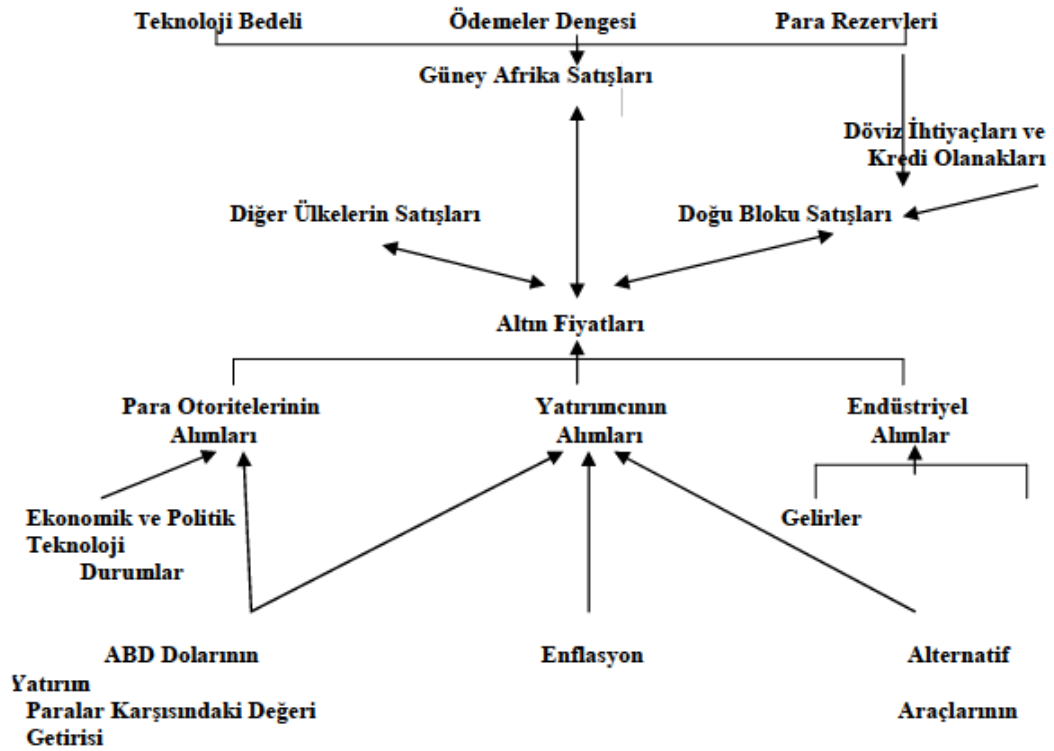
Teknoloji Bedeli

Ödemeler Dengesi

Para Rezervleri

Güney Afrika Satışları

Döviz İhtiyaçları ve Kredi Olanakları

Diğer Ülkelerin Satışları

Doğu Bloku Satışları

Altın Fiyatları

Para Otoritelerinin Alımları

Yatırımcının Alımları

Endüstriyel Alımlar

Ekonomik ve Politik Teknoloji Durumlar

Gelirler

ABD Dolarının

Enflasyon

Alternatif

Yatırım

Paralar Karşısındaki Değeri

Araçlarının

Getirisi